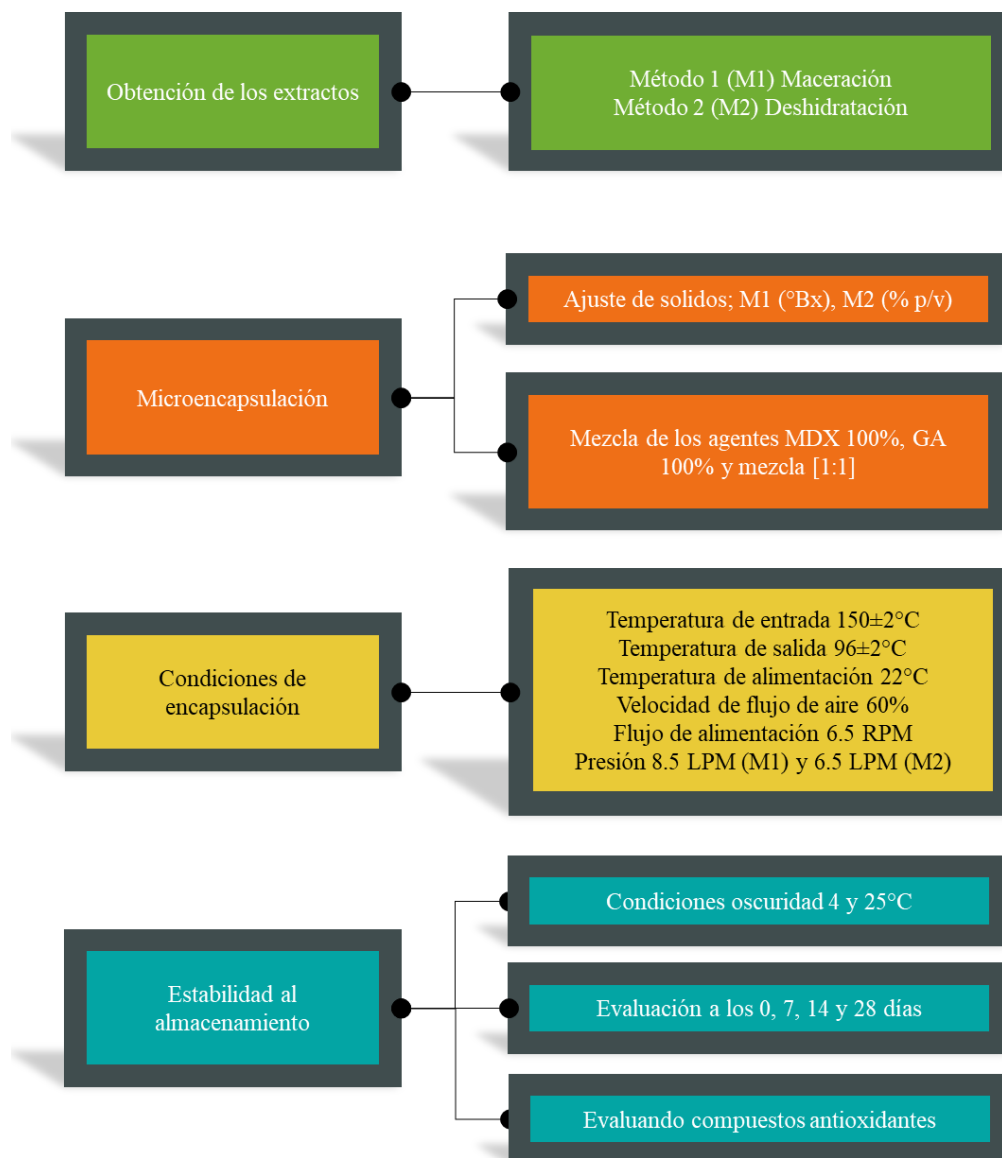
Obtención de los extractos

Método 1 (M1) Maceración
Método 2 (M2) Deshidratación

Microencapsulación

Ajuste de solidos; M1 (°Bx), M2 (% p/v)

Mezcla de los agentes MDX 100%, GA 100% y mezcla [1:1]

Condiciones de encapsulación

Temperatura de entrada 150±2°C
Temperatura de salida 96±2°C
Temperatura de alimentación 22°C
Velocidad de flujo de aire 60%
Flujo de alimentación 6.5 RPM
Presión 8.5 LPM (M1) y 6.5 LPM (M2)

Estabilidad al almacenamiento

Condiciones oscuridad 4 y 25°C

Evaluación a los 0, 7, 14 y 28 días

Evaluando compuestos antioxidantes